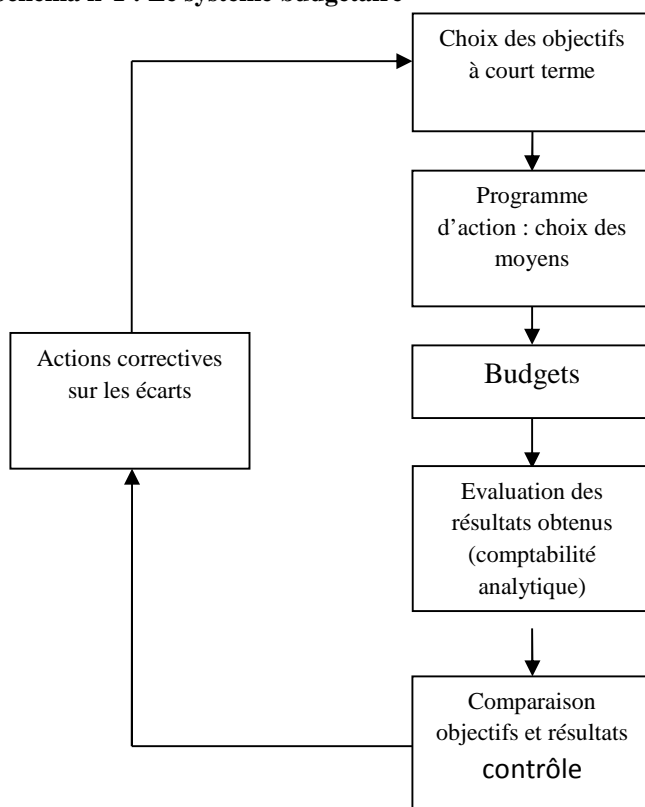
Schéma n°1 : Le système budgétaire

Choix des objectifs à court terme

Programme d'action : choix des moyens

Budgets

Evaluation des résultats obtenus (comptabilité analytique)

Comparaison objectifs et résultats contrôle

Actions correctives sur les écarts